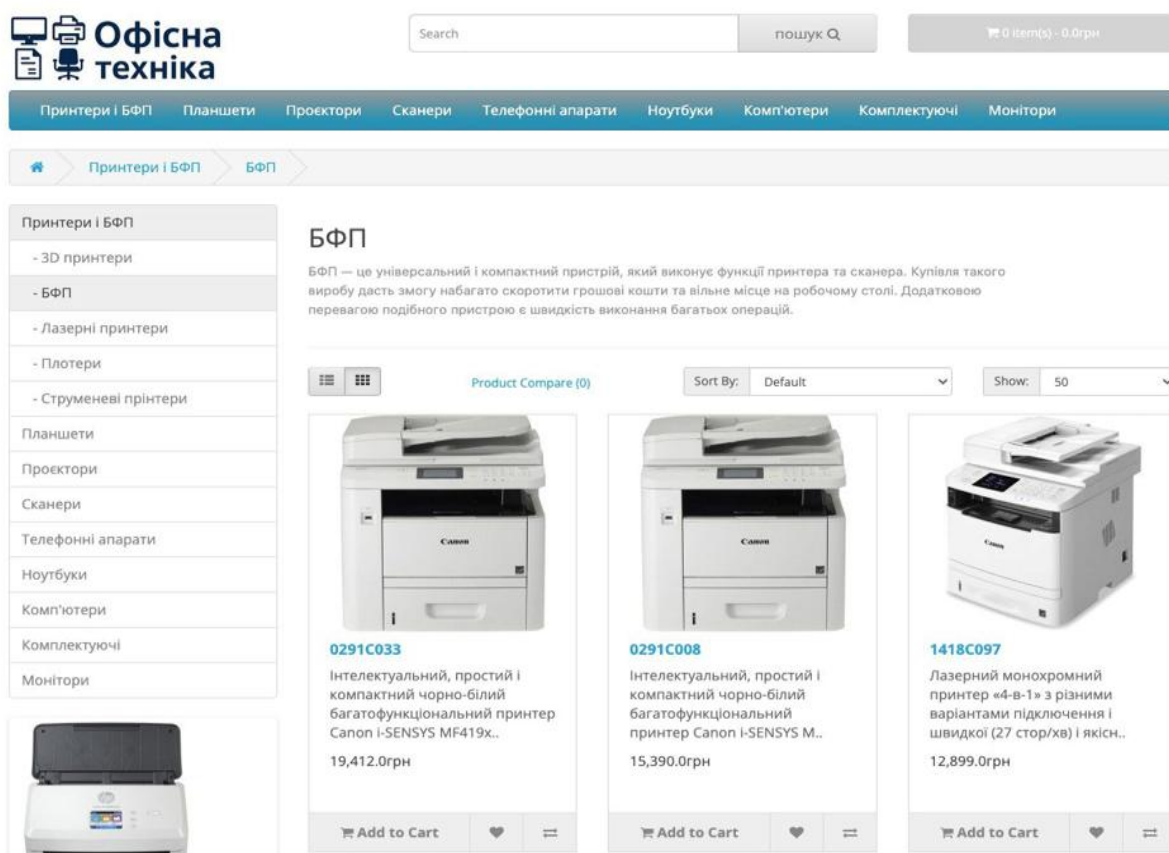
Офісна техніка

Search

пошук

0 item(s) - 0.0грн

Принтери і БФП Планшети Проектори Сканери Телефонні апарати Ноутбуки Комп'ютери Комплектуючі Монітори

Принтери і БФП БФП

Принтери і БФП
- 3D принтери
- БФП
- Лазерні принтери
- Плотери
- Струменеві пpінтери
Планшети
Проектори
Сканери
Телефонні апарати
Ноутбуки
Комп'ютери
Комплектуючі
Монітори

БФП

БФП — це універсальний і компактний пристрій, який виконує функції принтера та сканера. Купівля такого виробу дасть змогу набагато скоротити грошові кошти та вільне місце на робочому столі. Додатковою перевагою подібного пристрою є швидкість виконання багатьох операцій.

Product Compare (0)

Sort By: Default

Show: 50

Canon

0291C033
Інтелектуальний, простий і компактний чорно-білий багатофункціональний принтер Canon i-SENSYS MF419x..
19,412.0грн
Add to Cart

Canon

0291C008
Інтелектуальний, простий і компактний чорно-білий багатофункціональний принтер Canon i-SENSYS M..
15,390.0грн
Add to Cart

Canon

1418C097
Лазерний монохромний принтер «4-в-1» з різними варіантами підключення і швидкої (27 стор/хв) і якісн..
12,899.0грн
Add to Cart